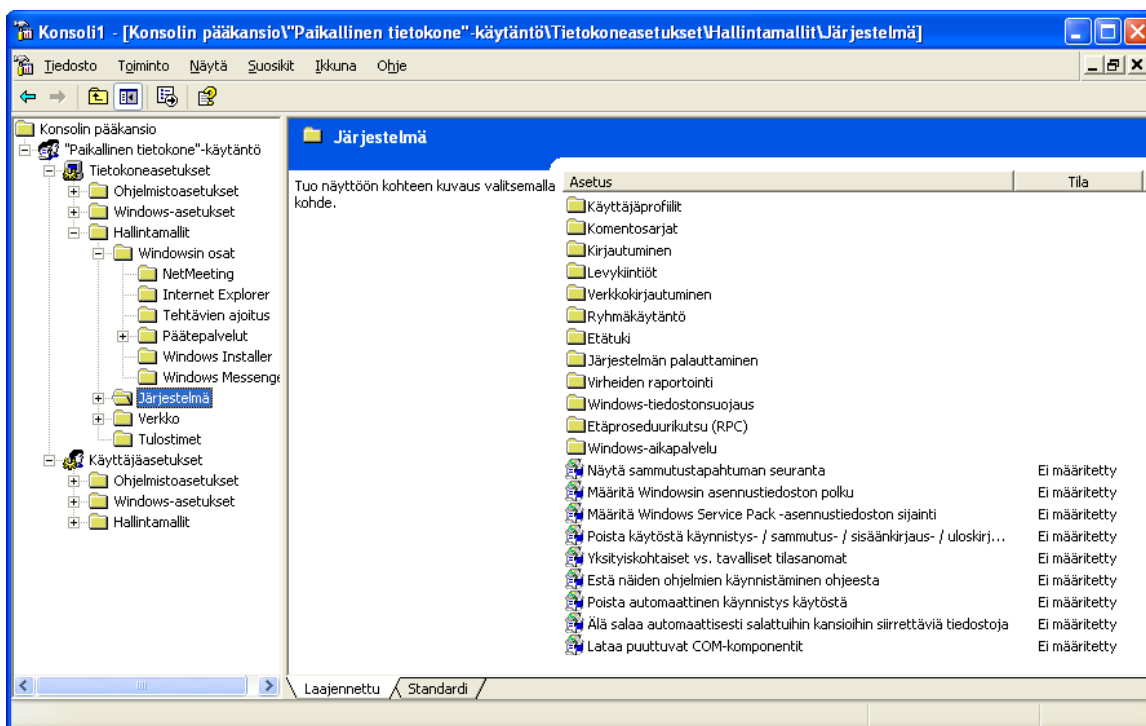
Konsoli1 - [Konsolin pääkansio\"Paikallinen tietokone"-käytäntö\Tietokoneasetukset\Hallintamallit\Järjestelmä]

Tiedosto Toiminto Näytä Suosikit Ikkuna Ohje

Konsolin pääkansio
"Paikallinen tietokone"-käytäntö
Tietokoneasetukset
Ohjelmistoasetukset
Windows-asetukset
Hallintamallit
Windowsin osat
NetMeeting
Internet Explorer
Tehtävien ajoitus
Päätepalvelut
Windows Installer
Windows Messenge
Järjestelmä
Verkko
Tulostimet
Käyttäjäasetukset
Ohjelmistoasetukset
Windows-asetukset
Hallintamallit

Järjestelmä

Tuo näyttöön kohteen kuvaus valitsemalla kohde.

| Asetus | Tila |
|---|---|
| Käyttäjäprofiilit | |
| Komentosarjat | |
| Kirjautuminen | |
| Levykiintiöt | |
| Verkkokirjautuminen | |
| Ryhmäkäytäntö | |
| Etätuki | |
| Järjestelmän palauttaminen | |
| Virheiden raportointi | |
| Windows-tiedostonsuojaus | |
| Etäproseduurikutsu (RPC) | |
| Windows-aikapalvelu | |
| Näytä sammutustapahtuman seuranta | Ei määritetty |
| Määritä Windowsin asennustiedoston polku | Ei määritetty |
| Määritä Windows Service Pack -asennustiedoston sijainti | Ei määritetty |
| Poista käytöstä käynnistys- / sammutus- / sisäänkirjaus- / uloskirj... | Ei määritetty |
| Yksityiskohtaiset vs. tavalliset tilasanomat | Ei määritetty |
| Estä näiden ohjelmien käynnistäminen ohjeesta | Ei määritetty |
| Poista automaattinen käynnistys käytöstä | Ei määritetty |
| Älä salaa automaattisesti salattuihin kansioihin siirrettäviä tiedostoja | Ei määritetty |
| Lataa puuttuvat COM-komponentit | Ei määritetty |

Laajennettu Standardi